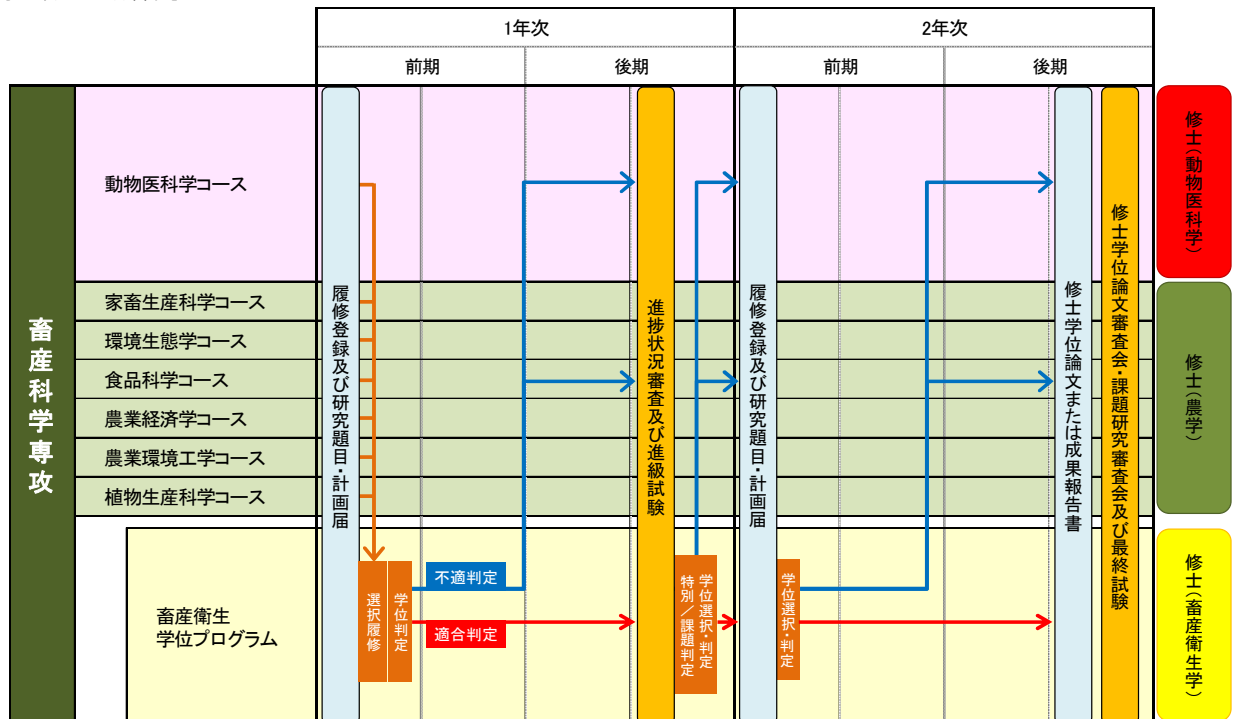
| | 1年次 | | 2年次 | |
|---|---|---|---|---|
| | 前期 | 後期 | 前期 | 後期 |

畜産科学専攻

動物医科学コース
家畜生産科学コース
環境生態学コース
食品科学コース
農業経済学コース
農業環境工学コース
植物生産科学コース

畜産衛生
学位プログラム

履修登録及び研究題目・計画届

選択履修

学位判定

不適判定

適合判定

進捗状況審査及び進級試験

学位選択・判定
特別／課題判定

履修登録及び研究題目・計画届

学位選択・判定

修士学位論文または成果報告書

修士学位論文審査会・課題研究審査会及び最終試験

修士(動物医科学)

修士(農学)

修士(畜産衛生学)